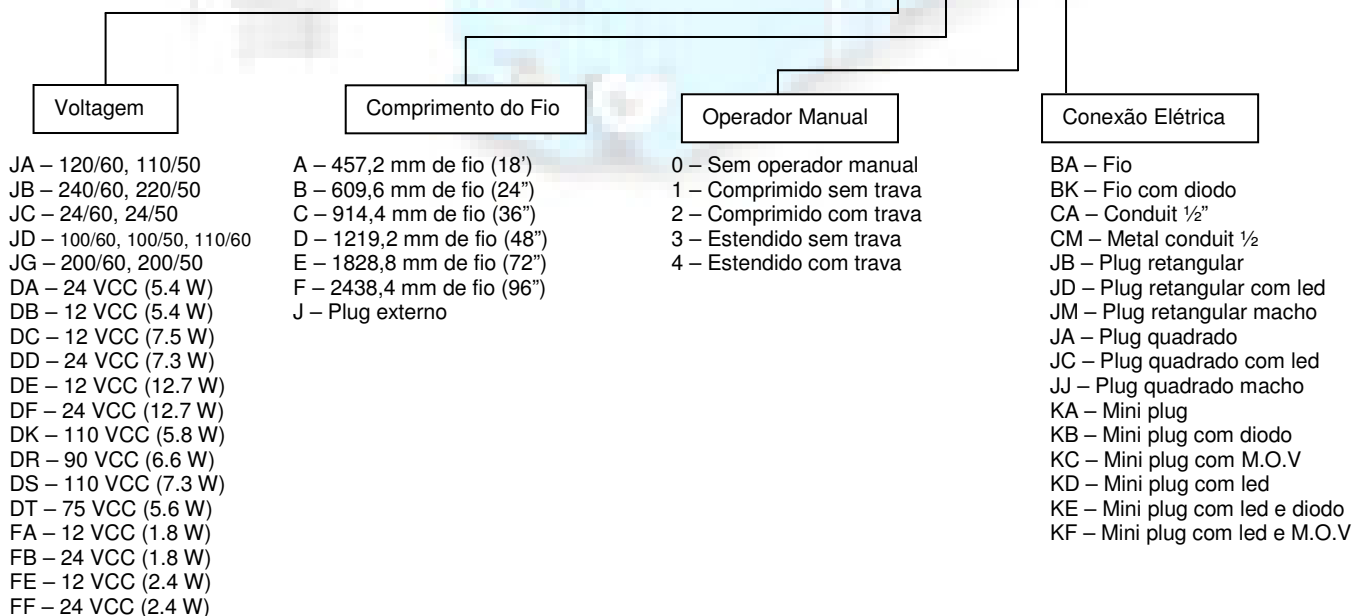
Voltagem

JA – 120/60, 110/50
JB – 240/60, 220/50
JC – 24/60, 24/50
JD – 100/60, 100/50, 110/60
JG – 200/60, 200/50
DA – 24 VCC (5.4 W)
DB – 12 VCC (5.4 W)
DC – 12 VCC (7.5 W)
DD – 24 VCC (7.3 W)
DE – 12 VCC (12.7 W)
DF – 24 VCC (12.7 W)
DK – 110 VCC (5.8 W)
DR – 90 VCC (6.6 W)
DS – 110 VCC (7.3 W)
DT – 75 VCC (5.6 W)
FA – 12 VCC (1.8 W)
FB – 24 VCC (1.8 W)
FE – 12 VCC (2.4 W)
FF – 24 VCC (2.4 W)

Comprimento do Fio

A – 457,2 mm de fio (18')
B – 609,6 mm de fio (24")
C – 914,4 mm de fio (36")
D – 1219,2 mm de fio (48")
E – 1828,8 mm de fio (72")
F – 2438,4 mm de fio (96")
J – Plug externo

Operador Manual

0 – Sem operador manual
1 – Comprimido sem trava
2 – Comprimido com trava
3 – Estendido sem trava
4 – Estendido com trava

Conexão Elétrica

BA – Fio
BK – Fio com diodo
CA – Conduit ½"
CM – Metal conduit ½
JB – Plug retangular
JD – Plug retangular com led
JM – Plug retangular macho
JA – Plug quadrado
JC – Plug quadrado com led
JJ – Plug quadrado macho
KA – Mini plug
KB – Mini plug com diodo
KC – Mini plug com M.O.V
KD – Mini plug com led
KE – Mini plug com led e diodo
KF – Mini plug com led e M.O.V